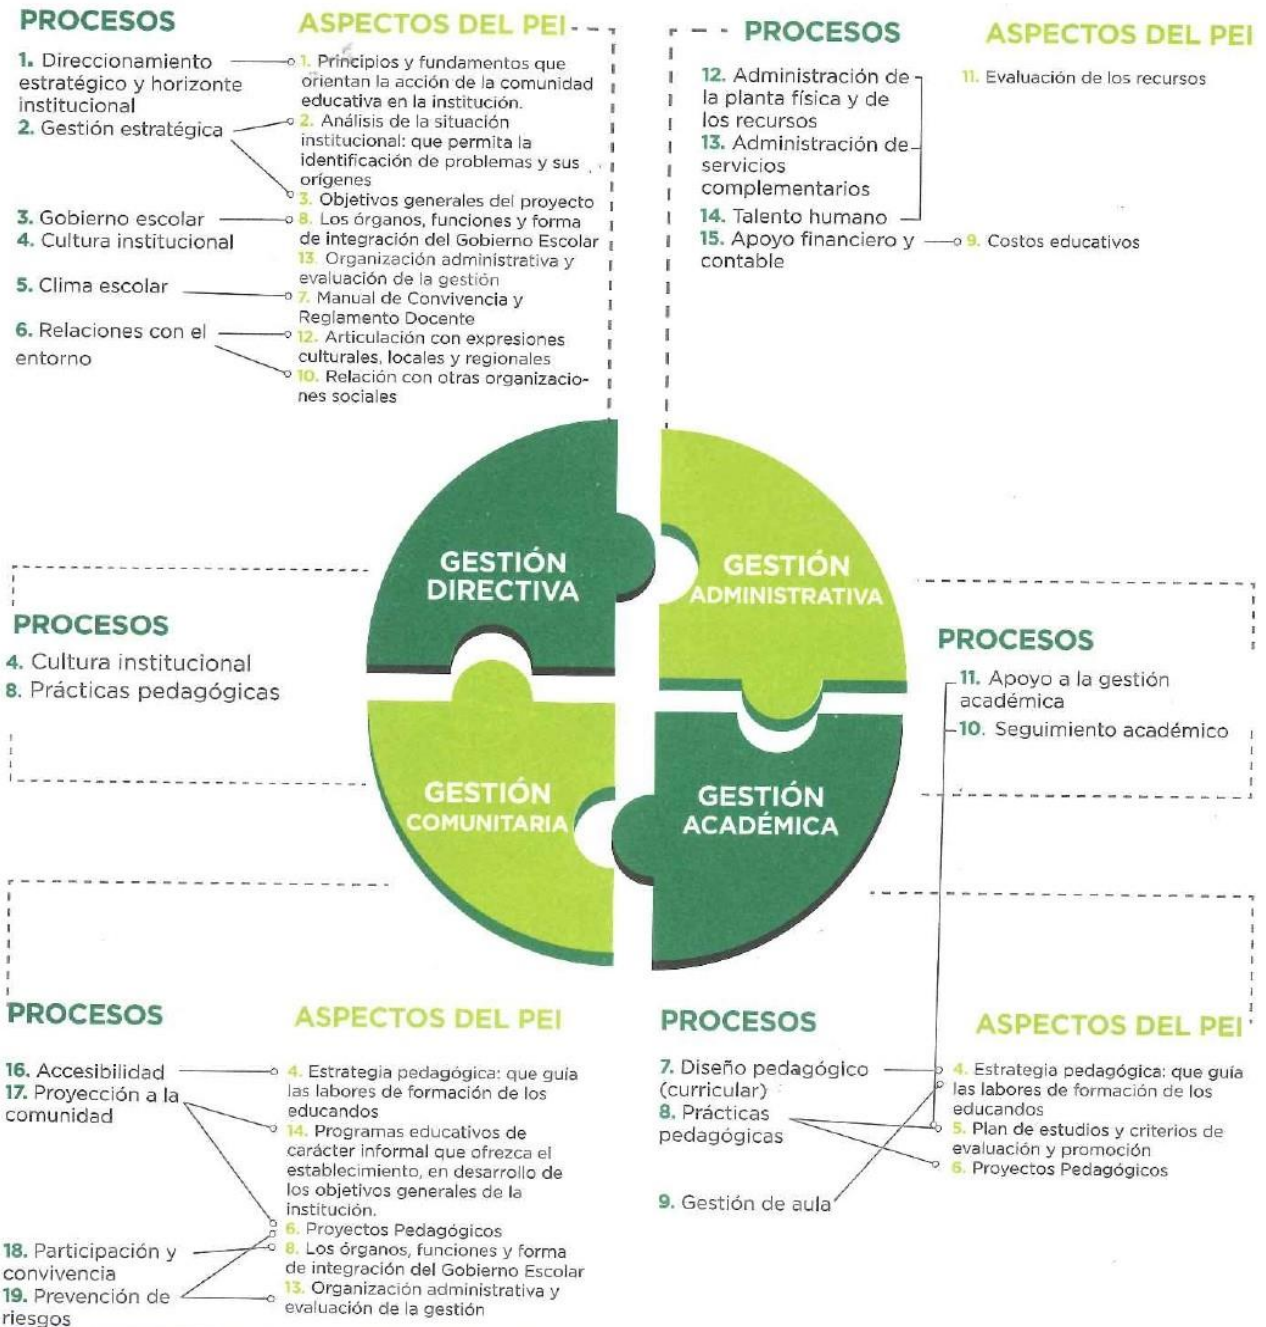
PROCESOS

1. Direccionamiento estratégico y horizonte institucional
2. Gestión estratégica
3. Gobierno escolar
4. Cultura institucional
5. Clima escolar
6. Relaciones con el entorno

ASPECTOS DEL PEI

1. Principios y fundamentos que orientan la acción de la comunidad educativa en la institución.
2. Análisis de la situación institucional: que permita la identificación de problemas y sus orígenes
3. Objetivos generales del proyecto
8. Los órganos, funciones y forma de integración del Gobierno Escolar
13. Organización administrativa y evaluación de la gestión
7. Manual de Convivencia y Reglamento Docente
12. Articulación con expresiones culturales, locales y regionales
10. Relación con otras organizaciones sociales

PROCESOS

12. Administración de la planta física y de los recursos
13. Administración de servicios complementarios
14. Talento humano
15. Apoyo financiero y contable

ASPECTOS DEL PEI

11. Evaluación de los recursos
9. Costos educativos

GESTIÓN DIRECTIVA

GESTIÓN ADMINISTRATIVA

GESTIÓN COMUNITARIA

GESTIÓN ACADÉMICA

PROCESOS

4. Cultura institucional
8. Prácticas pedagógicas

PROCESOS

11. Apoyo a la gestión académica
10. Seguimiento académico

PROCESOS

16. Accesibilidad
17. Proyección a la comunidad
18. Participación y convivencia
19. Prevención de riesgos

ASPECTOS DEL PEI

4. Estrategia pedagógica: que guía las labores de formación de los educandos
14. Programas educativos de carácter informal que ofrezca el establecimiento, en desarrollo de los objetivos generales de la institución.
6. Proyectos Pedagógicos
8. Los órganos, funciones y forma de integración del Gobierno Escolar
13. Organización administrativa y evaluación de la gestión

PROCESOS

7. Diseño pedagógico (curricular)
8. Prácticas pedagógicas
9. Gestión de aula

ASPECTOS DEL PEI

4. Estrategia pedagógica: que guía las labores de formación de los educandos
5. Plan de estudios y criterios de evaluación y promoción
6. Proyectos Pedagógicos